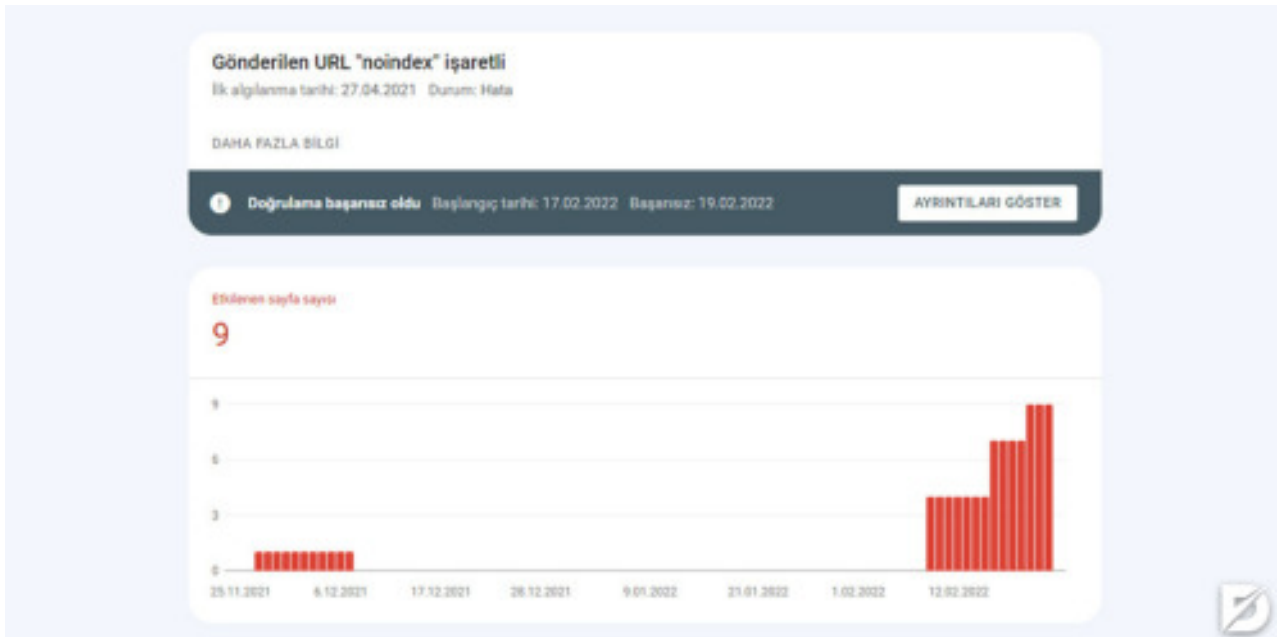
Gönderilen URL "noindex" işaretli

İlk algılanma tarihi: 27.04.2021 Durum: Hata

DAHA FAZLA BİLGİ

Doğrulama başarısız oldu Başlangıç tarihi: 17.02.2022 Başarısız: 19.02.2022

AYRINTILARI GÖSTER

Etkilenen sayfa sayısı

9

9

6

3

0

25.11.2021 6.12.2021 17.12.2021 28.12.2021 9.01.2022 21.01.2022 1.02.2022 12.02.2022